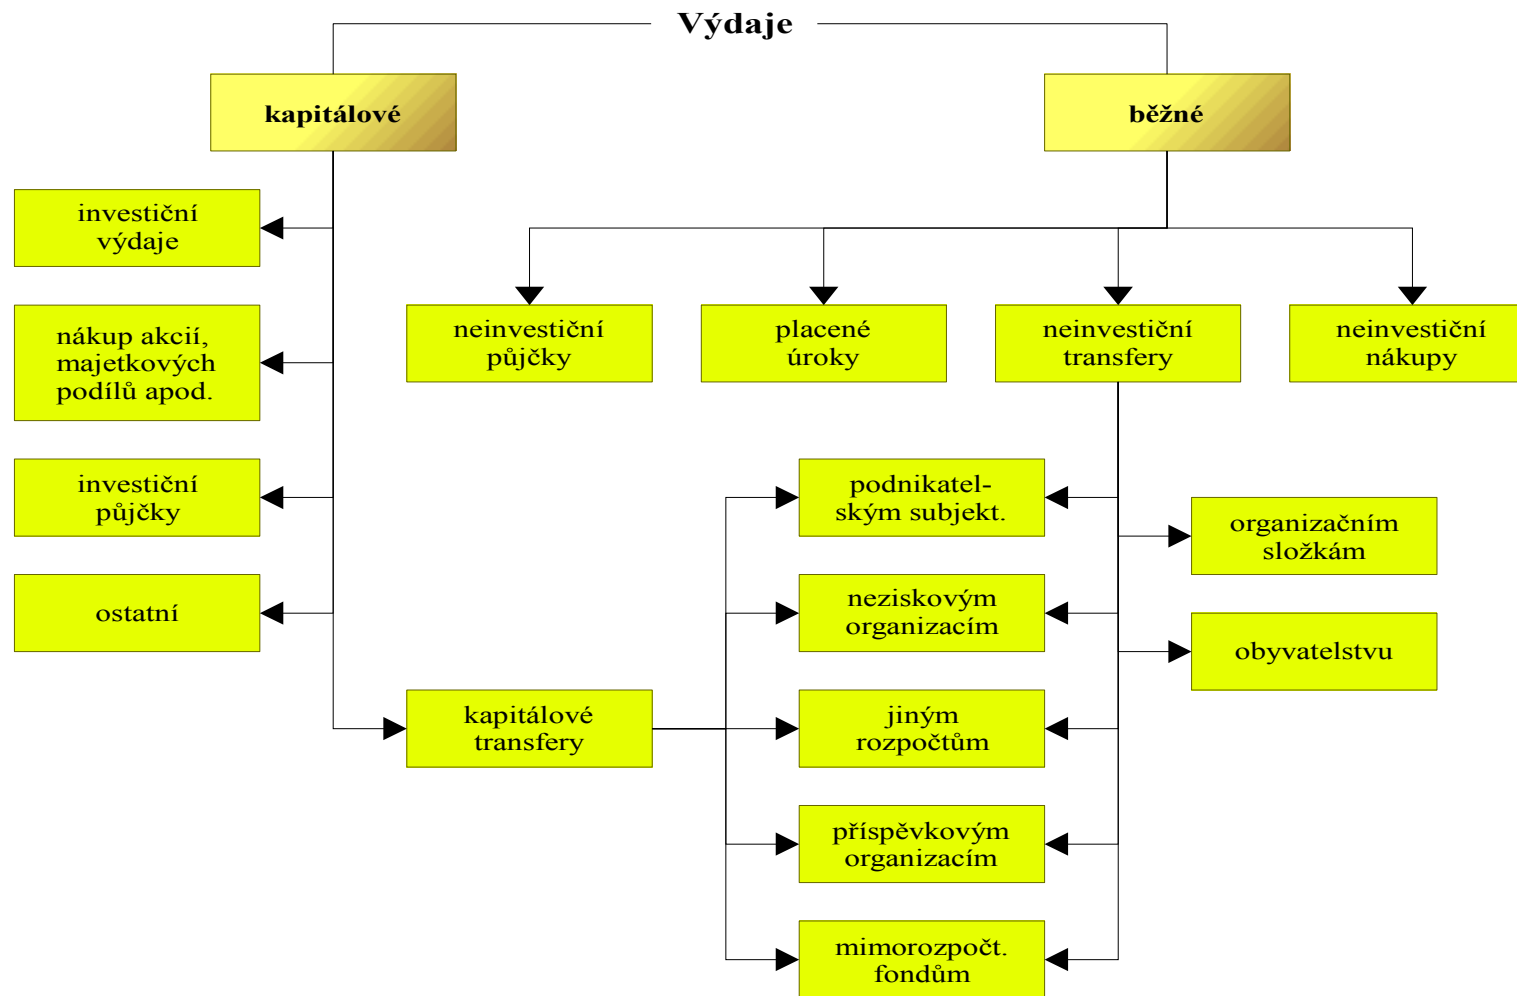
Výdaje

kapitálové

běžné

investiční výdaje

nákup akcií, majetkových podílů apod.

investiční půjčky

ostatní

neinvestiční půjčky

placené úroky

neinvestiční transfery

neinvestiční nákupy

podnikatelským subjekt.

neziskovým organizacím

jiným rozpočtům

příspěvkovým organizacím

mimorozpočt. fondům

organizačním složkám

obyvatelstvu

kapitálové transfery